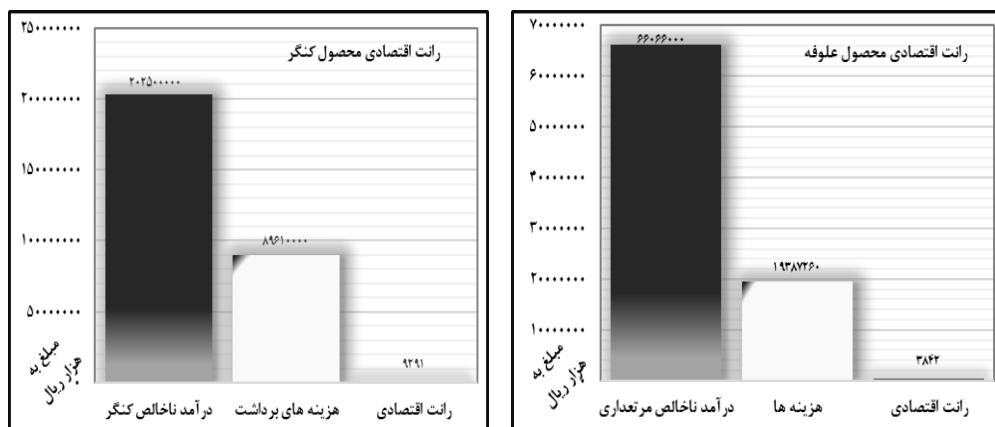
رانت اقتصادی محصول علوفه

۷۰۰۰۰۰۰۰
۶۰۰۰۰۰۰۰
۵۰۰۰۰۰۰۰
۴۰۰۰۰۰۰۰
۳۰۰۰۰۰۰۰
۲۰۰۰۰۰۰۰
۱۰۰۰۰۰۰۰

مبلغ به هزار ریال

۶۶۰۶۶۰۰۰
۱۹۳۸۷۲۶۰
۳۸۴۲

درآمد ناخالص مرتعداری
هزینه ها
رانت اقتصادی

رانت اقتصادی محصول کنگر

۲۵۰۰۰۰۰۰
۲۰۰۰۰۰۰۰
۱۵۰۰۰۰۰۰
۱۰۰۰۰۰۰۰
۵۰۰۰۰۰۰

مبلغ به هزار ریال

۲۰۲۵۰۰۰۰
۸۹۶۱۰۰۰۰
۹۲۹۱

درآمد ناخالص کنگر
هزینه های برداشت
رانت اقتصادی